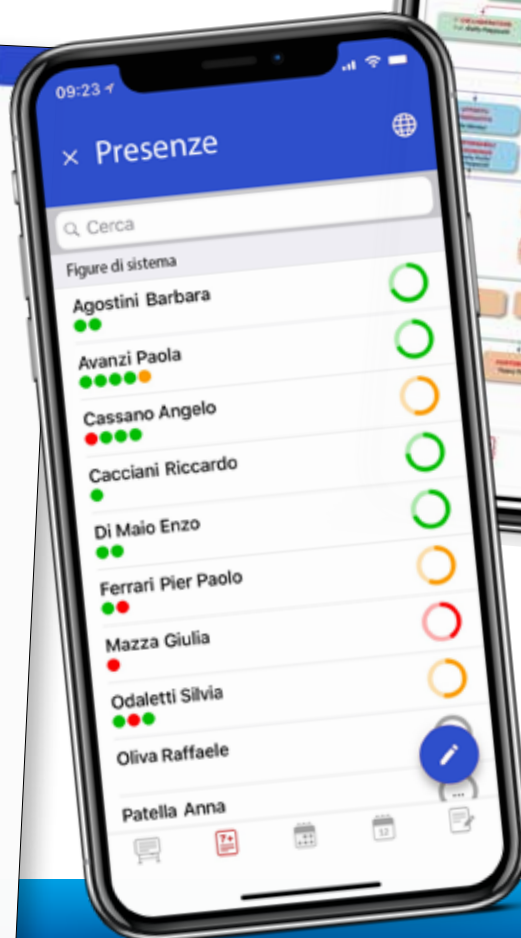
09:23

× Presenze

Cerca

Figure di sistema

Agostini Barbara

Avanzi Paola

Cassano Angelo

Cacciani Riccardo

Di Maio Enzo

Ferrari Pier Paolo

Mazza Giulia

Odaletti Silvia

Oliva Raffaele

Patella Anna

12